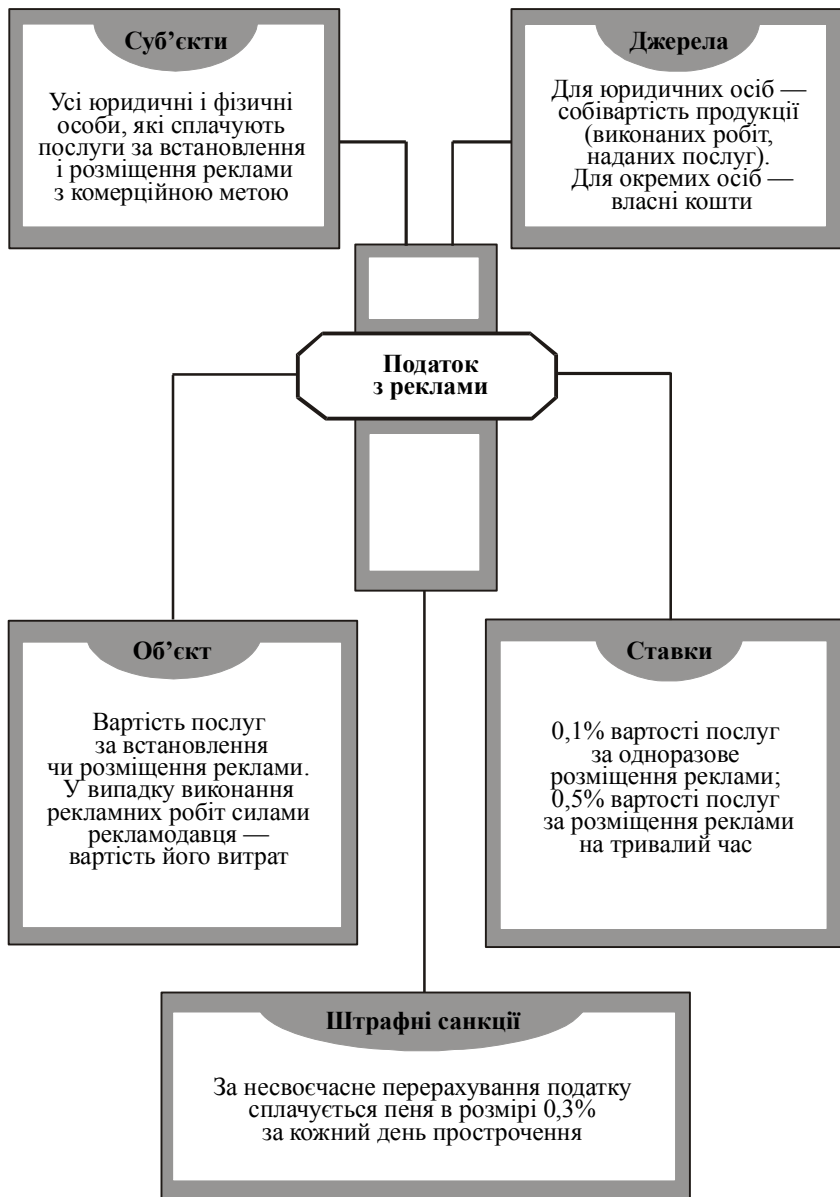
Суб’єкти

Усі юридичні і фізичні особи, які сплачують послуги за встановлення і розміщення реклами з комерційною метою

Джерела

Для юридичних осіб — собівартість продукції (виконаних робіт, наданих послуг). Для окремих осіб — власні кошти

Податок з реклами

Об’єкт

Вартість послуг за встановлення чи розміщення реклами. У випадку виконання рекламних робіт силами рекламодавця — вартість його витрат

Ставки

0,1% вартості послуг за одноразове розміщення реклами; 0,5% вартості послуг за розміщення реклами на тривалий час

Штрафні санкції

За несвоєчасне перерахування податку сплачується пеня в розмірі 0,3% за кожний день прострочення